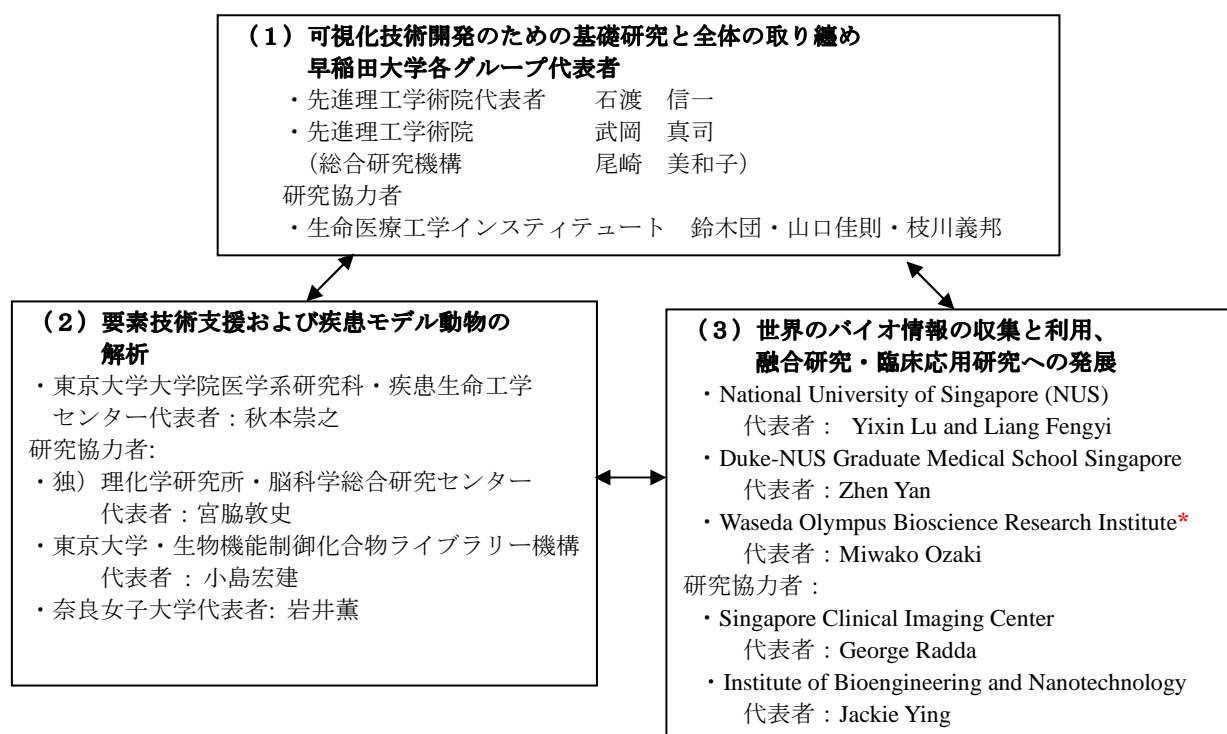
（1）可視化技術開発のための基礎研究と全体の取り纏め
早稲田大学各グループ代表者
・先進理工学術院代表者　石渡　信一
・先進理工学術院　武岡　真司
（総合研究機構　尾崎　美和子）
研究協力者
・生命医療工学インスティテュート　鈴木団・山口佳則・枝川義邦

（2）要素技術支援および疾患モデル動物の解析
・東京大学大学院医学系研究科・疾患生命工学センター代表者：秋本崇之
研究協力者:
・独）理化学研究所・脳科学総合研究センター
代表者：宮脇敦史
・東京大学・生物機能制御化合物ライブラリー機構
代表者 ： 小島宏建
・奈良女子大学代表者: 岩井薫

（3）世界のバイオ情報の収集と利用、融合研究・臨床応用研究への発展
・National University of Singapore (NUS)
代表者： Yixin Lu and Liang Fengyi
・Duke-NUS Graduate Medical School Singapore
代表者：Zhen Yan
・Waseda Olympus Bioscience Research Institute*
代表者：Miwako Ozaki
研究協力者：
・Singapore Clinical Imaging Center
代表者：George Radda
・Institute of Bioengineering and Nanotechnology
代表者：Jackie Ying